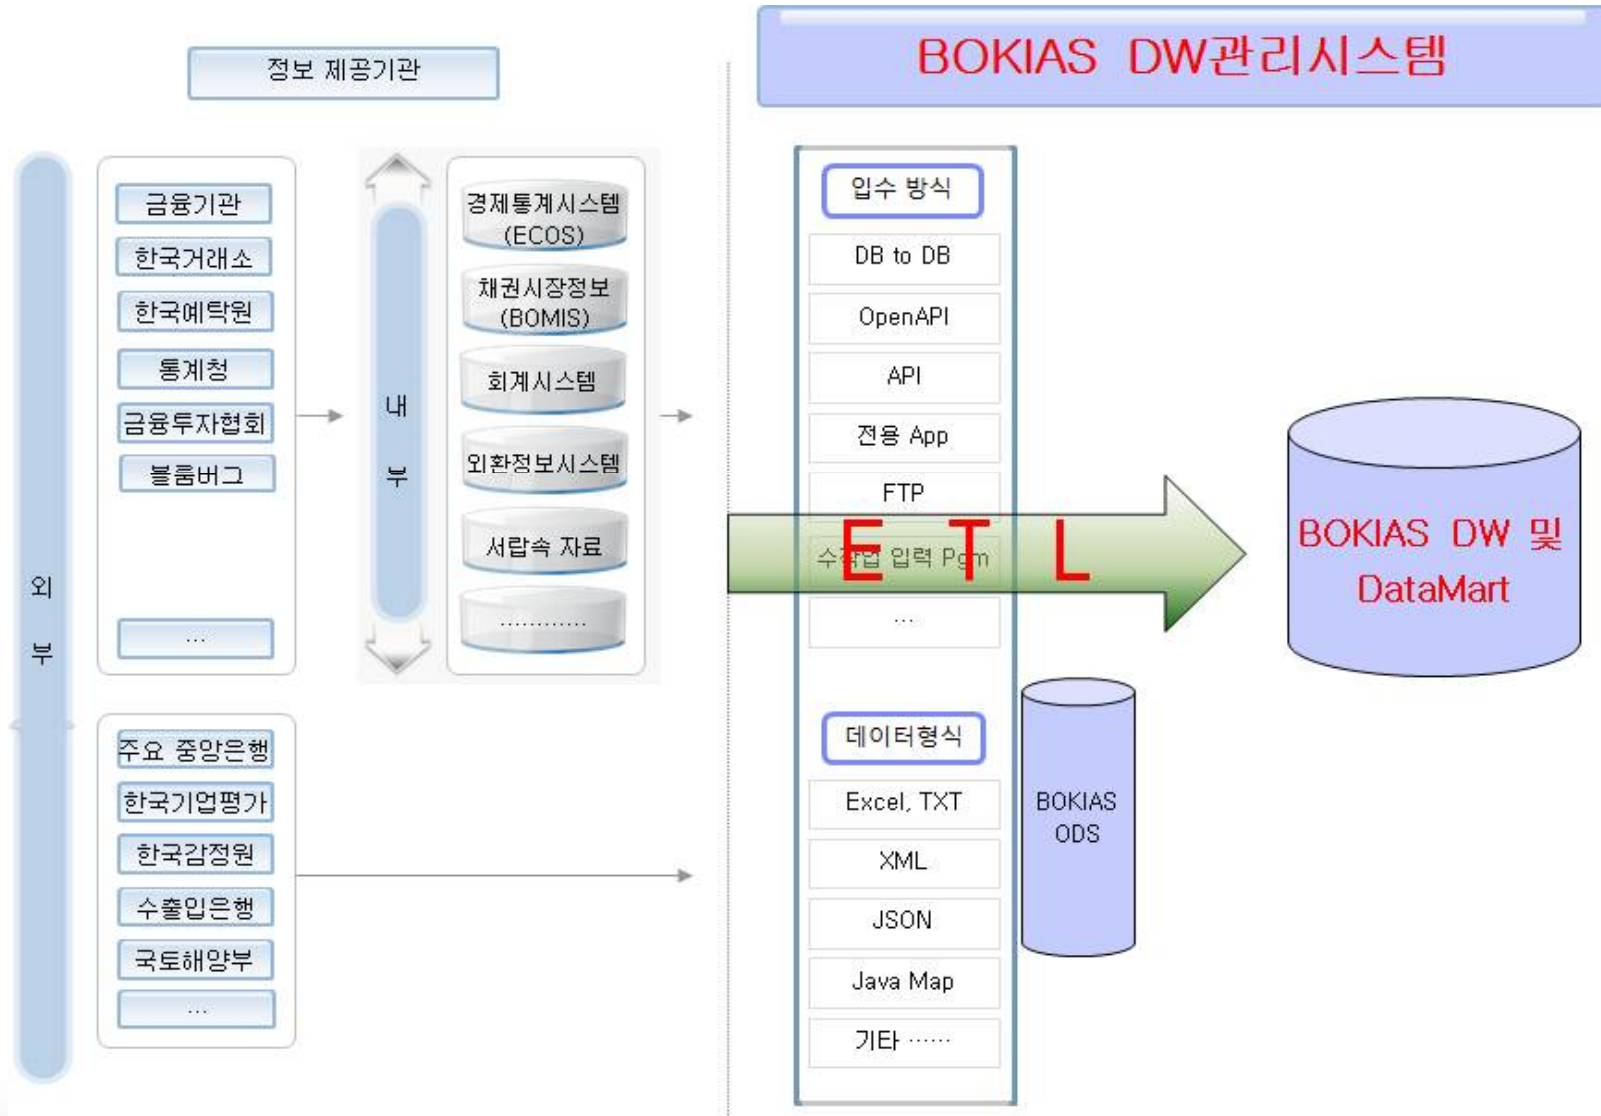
정보 제공기관

외부

금융기관
한국거래소
한국예탁원
통계청
금융투자협회
블룸버그
...

내부

경제통계시스템 (ECOS)
채권시장정보 (BOMIS)
회계시스템
외환정보시스템
서랍속 자료
............

주요 중앙은행
한국기업평가
한국감정원
수출입은행
국토해양부
...

BOKIAS DW관리시스템

입수 방식
DB to DB
OpenAPI
API
전용 App
FTP
수작업 입력 Pgm
...

E T L

데이터형식
Excel, TXT
XML
JSON
Java Map
기타 ......

BOKIAS ODS

BOKIAS DW 및 DataMart